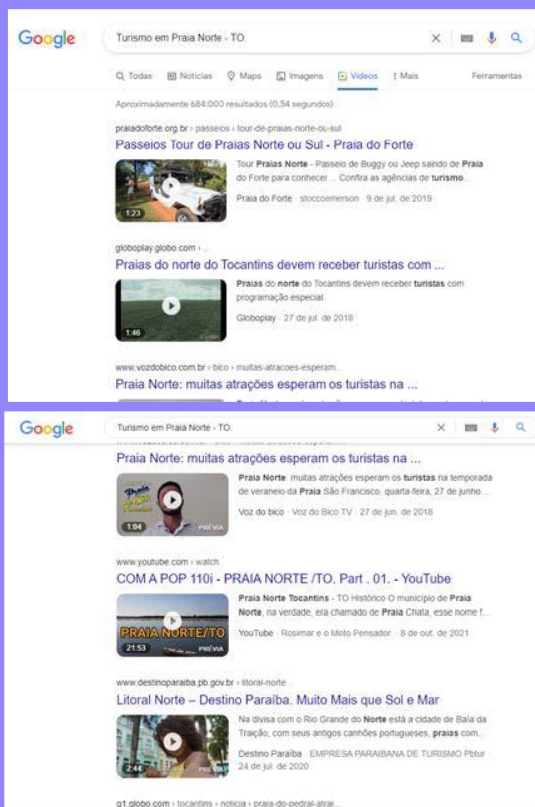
Google

Turismo em Praia Norte - TO

Q Todas   Notícias   Maps   Imagens   Vídeos   : Mais   Ferramentas

Aproximadamente 684.000 resultados (0,54 segundos)

praiadoforte.org.br › passeios › tour-de-praias-norte-ou-sul

Passeios Tour de Praias Norte ou Sul - Praia do Forte

Tour Praias Norte - Passeio de Buggy ou Jeep saindo de Praia do Forte para conhecer ... Confira as agências de turismo.

1:23

Praia do Forte · stoccoemerson · 9 de jul. de 2019

globoplay.globo.com ›

Praias do norte do Tocantins devem receber turistas com ...

Praias do norte do Tocantins devem receber turistas com programação especial.

1:46

Globoplay · 27 de jul. de 2018

www.vozdobico.com.br › bico › muitas-atracoes-esperam...

Praia Norte: muitas atrações esperam os turistas na ...

Google

Turismo em Praia Norte - TO

Praia Norte: muitas atrações esperam os turistas na ...

Praia Norte muitas atrações esperam os turistas na temporada de veraneio da Praia São Francisco, quarta-feira, 27 de junho ...

1:04   PRÉVIA

Voz do bico · Voz do Bico TV · 27 de jun. de 2018

www.youtube.com › watch

COM A POP 110i - PRAIA NORTE /TO. Part . 01. - YouTube

Praia Norte Tocantins - TO Histórico O município de Praia Norte, na verdade, era chamado de Praia Chata, esse nome f...

PRAIA NORTE/TO

21:53   PRÉVIA

YouTube · Rosimar e o Moto Pensador · 8 de out. de 2021

www.destinoparaiba.pb.gov.br › litoral-norte

Litoral Norte – Destino Paraíba. Muito Mais que Sol e Mar

Na divisa com o Rio Grande do Norte está a cidade de Baía da Traição, com seus antigos canhões portugueses, praias com...

2:44   PRÉVIA

Destino Paraíba · EMPRESA PARAIBANA DE TURISMO Pbtur · 24 de jul. de 2020

g1.globo.com › tocantins › noticia › praia-do-pedral-atrai...